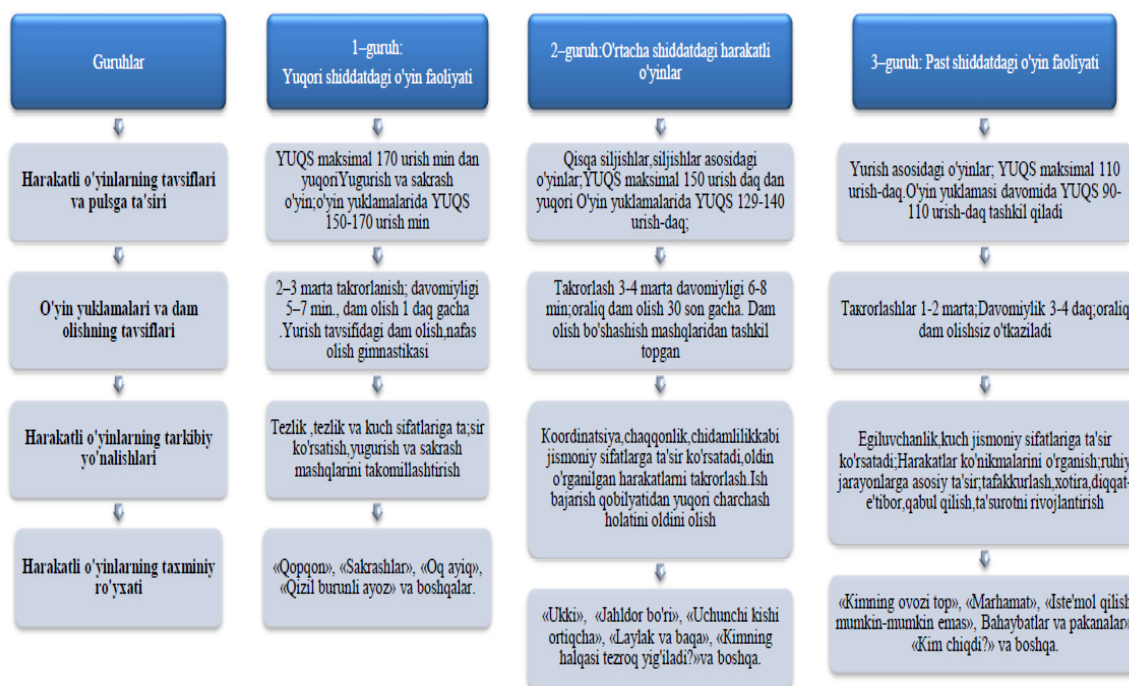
Guruhlar

Harakatli o'yinlarning tavsiflari va pulsga ta'siri

O'yin yuklamalari va dam olishning tavsiflari

Harakatli o'yinlarning tarkibiy yo'nalishlari

Harakatli o'yinlarning taxminiy ro'yxati

1–guruh: Yuqori shiddatdagi o'yin faoliyati

YUQS maksimal 170 urish min dan yuqoriYugurish va sakrash o'yin;o'yin yuklamalarida YUQS 150-170 urish min

2–3 marta takrorlanish; davomiyligi 5–7 min., dam olish 1 daq gacha .Yurish tavsifidagi dam olish,nafas olish gimnastikasi

Tezlik ,tezlik va kuch sifatlariga ta;sir ko'rsatish,yugurish va sakrash mashqlarini takomillashtirish

«Qopqon», «Sakrashlar», «Oq ayiq», «Qizil burunli ayoz» va boshqalar.

2–guruh:O'rtacha shiddatdagi harakatli o'yinlar

Qisqa siljishlar,siljishlar asosidagi o'yinlar;YUQS maksimal 150 urish daq dan yuqori O'yin yuklamalarida YUQS 129-140 urish-daq;

Takrorlash 3-4 marta davomiyligi 6-8 min;oraliq dam olish 30 son gacha. Dam olish bo'shashish mashqlaridan tashkil topgan

Koordinatsiya,chaqqonlik,chidamlilikkabi jismoniy sifatlarga ta'sir ko'rsatadi,oldin o'rganilgan harakatlarni takrorlash.Ish bajarish qobilyatidan yuqori charchash holatini oldini olish

«Ukki», «Jahldor bo'ri», «Uchunchi kishi ortiqcha», «Laylak va baqa», «Kimning halqasi tezroq yig'iladi?»va boshqa.

3–guruh: Past shiddatdagi o'yin faoliyati

Yurish asosidagi o'yinlar; YUQS maksimal 110 urish-daq.O'yin yuklamasi davomida YUQS 90-110 urish-daq tashkil qiladi

Takrorlashlar 1-2 marta;Davomiylik 3-4 daq;oraliq dam olishsiz o'tkaziladi

Egiluvchanlik,kuch jismoniy sifatlariga ta'sir ko'rsatadi;Harakatlar ko'nikmalarini o'rganish;ruhiy jarayonlarga asosiy ta'sir;tafakkurlash,xotira,diqqat-e'tibor,qabul qilish,ta'surotni rivojlantirish

«Kimning ovozi top», «Marhamat», «Iste'mol qilish mumkin-mumkin emas», Bahaybatlar va pakanalar», «Kim chiqdi?» va boshqa.